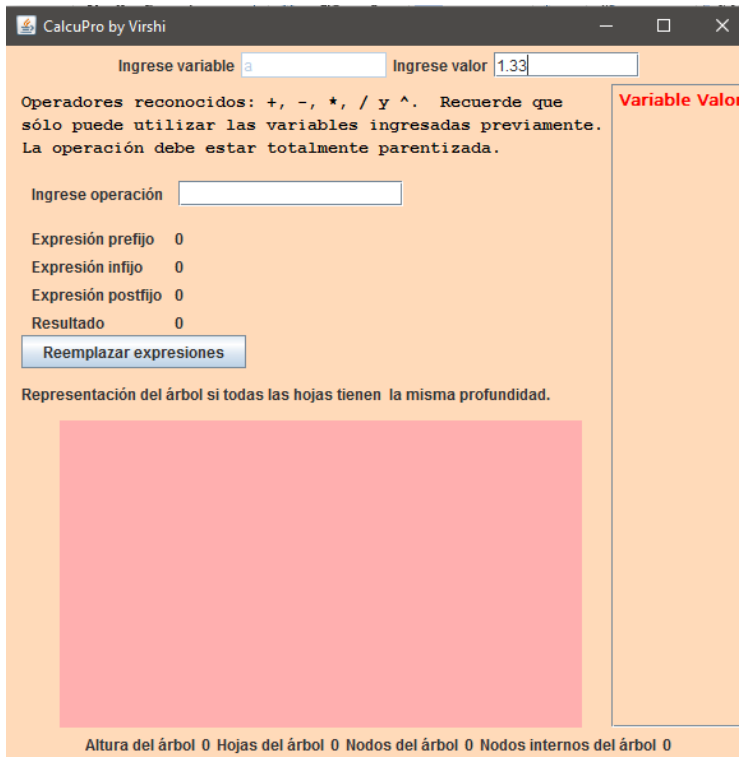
CalcuPro by Virshi

Ingrese variable a Ingrese valor 1.33

Operadores reconocidos: +, -, *, / y ^. Recuerde que sólo puede utilizar las variables ingresadas previamente. La operación debe estar totalmente parentizada.

Variable Valor

Ingrese operación

Expresión prefijo 0
Expresión infijo 0
Expresión postfijo 0
Resultado 0

Reemplazar expresiones

Representación del árbol si todas las hojas tienen la misma profundidad.

Altura del árbol 0 Hojas del árbol 0 Nodos del árbol 0 Nodos internos del árbol 0